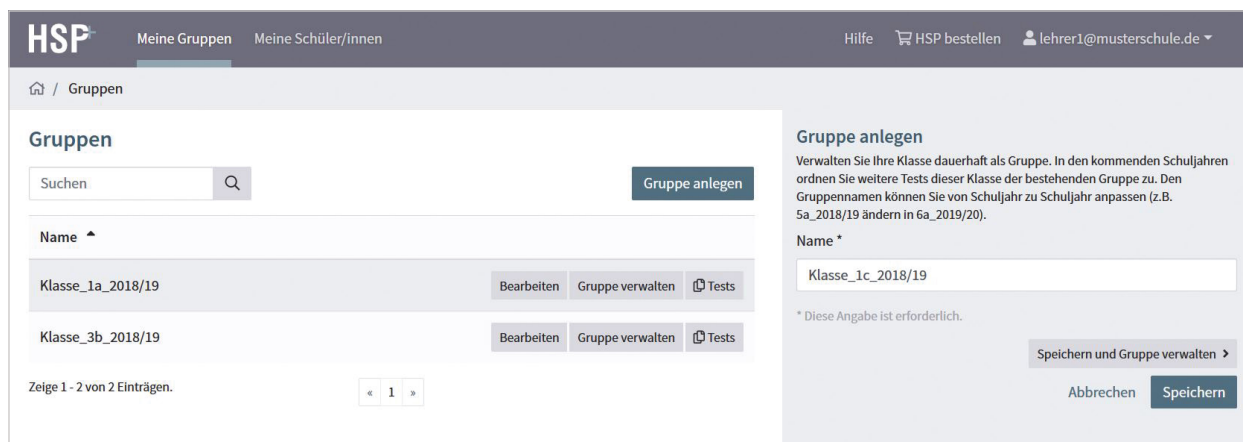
HSP Meine Gruppen Meine Schüler/innen Hilfe HSP bestellen lehrer1@musterschule.de

/ Gruppen

Gruppen

Suchen

Gruppe anlegen

| Name |  |
|---|---|
| Klasse_1a_2018/19 | Bearbeiten Gruppe verwalten Tests |
| Klasse_3b_2018/19 | Bearbeiten Gruppe verwalten Tests |

Zeige 1 - 2 von 2 Einträgen.

« 1 »

Gruppe anlegen

Verwalten Sie Ihre Klasse dauerhaft als Gruppe. In den kommenden Schuljahren ordnen Sie weitere Tests dieser Klasse der bestehenden Gruppe zu. Den Gruppennamen können Sie von Schuljahr zu Schuljahr anpassen (z.B. 5a_2018/19 ändern in 6a_2019/20).

Name *

Klasse_1c_2018/19

* Diese Angabe ist erforderlich.

Speichern und Gruppe verwalten >

Abbrechen Speichern